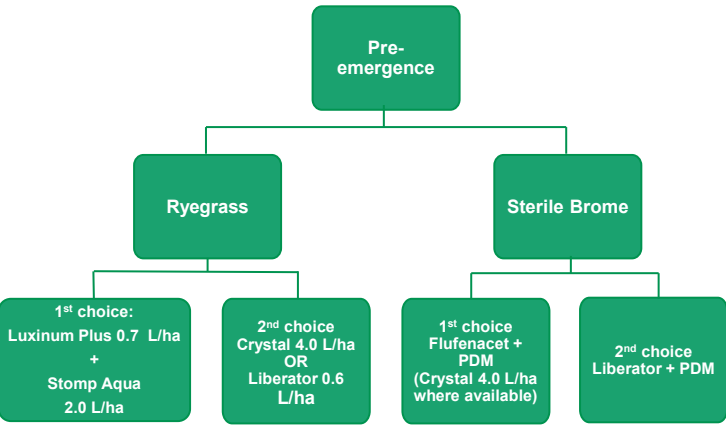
Pre-emergence

Ryegrass

Sterile Brome

1$^{st}$ choice:
Luxinum Plus 0.7 L/ha
+
Stomp Aqua
2.0 L/ha

2$^{nd}$ choice
Crystal 4.0 L/ha
OR
Liberator 0.6
L/ha

1$^{st}$ choice
Flufenacet +
PDM
(Crystal 4.0 L/ha
where available)

2$^{nd}$ choice
Liberator + PDM